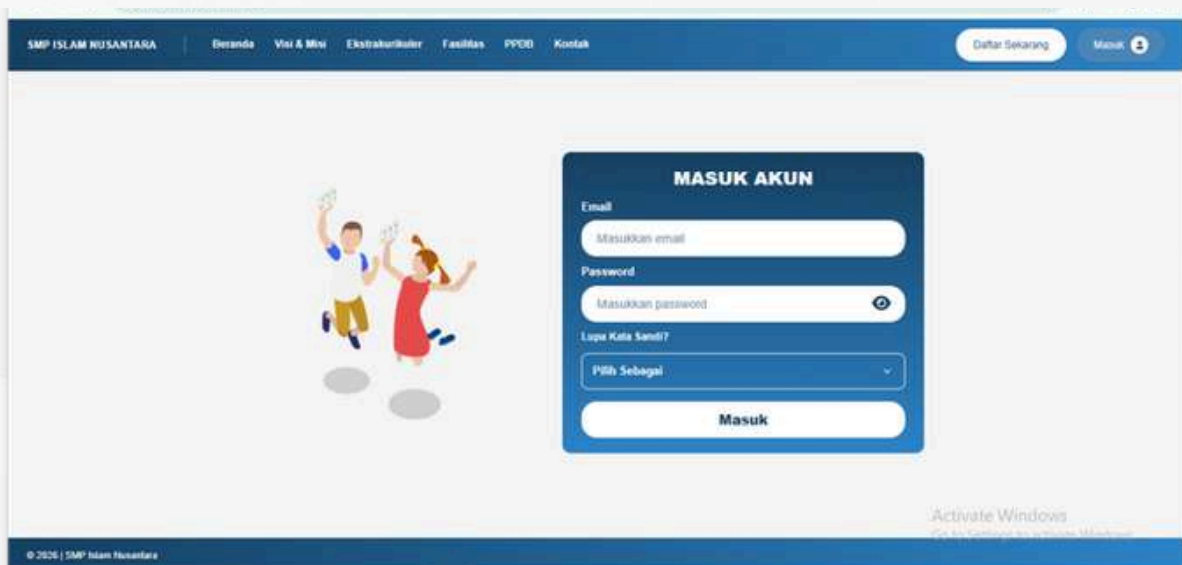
SMP ISLAM NUSANTARA

Beranda Visi & Misi Ekstrakurikuler Fasilitas PPDB Kontak

Daftar Sekarang

Masuk

MASUK AKUN

Email

Masukkan email

Password

Masukkan password

Lupa Kata Sandi?

Pilih Sebagai

Masuk

Activate Windows

Go to Settings to activate Windows.

© 2026 | SMP Islam Nusantara